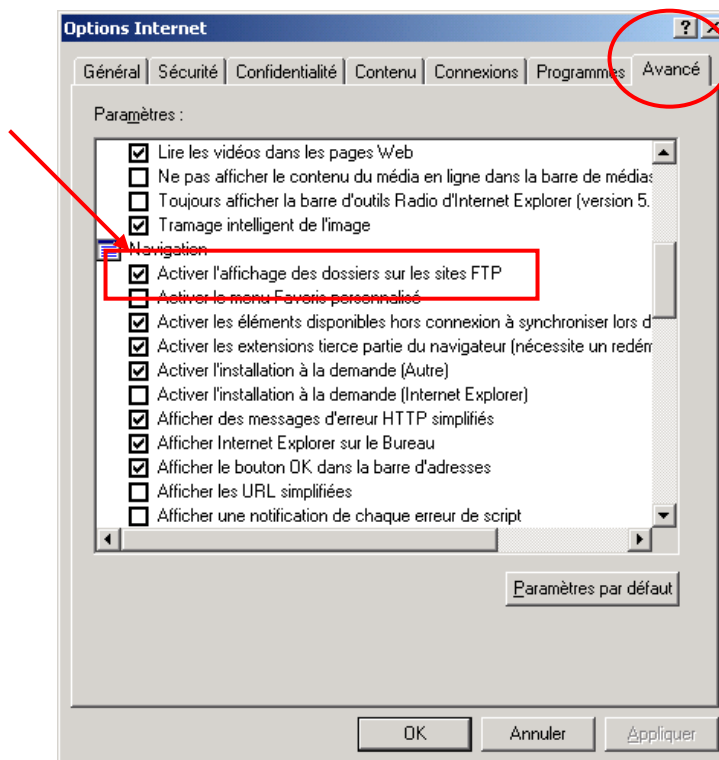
Options Internet

?

Général | Sécurité | Confidentialité | Contenu | Connexions | Programmes | Avancé

Paramètres :

Lire les vidéos dans les pages Web
Ne pas afficher le contenu du média en ligne dans la barre de médias
Toujours afficher la barre d'outils Radio d'Internet Explorer (version 5.
Tramage intelligent de l'image
Navigation
Activer l'affichage des dossiers sur les sites FTP
Activer le menu Favoris personnalisé
Activer les éléments disponibles hors connexion à synchroniser lors d
Activer les extensions tierce partie du navigateur (nécessite un redém
Activer l'installation à la demande (Autre)
Activer l'installation à la demande (Internet Explorer)
Afficher des messages d'erreur HTTP simplifiés
Afficher Internet Explorer sur le Bureau
Afficher le bouton OK dans la barre d'adresses
Afficher les URL simplifiées
Afficher une notification de chaque erreur de script

Paramètres par défaut

OK | Annuler | Appliquer